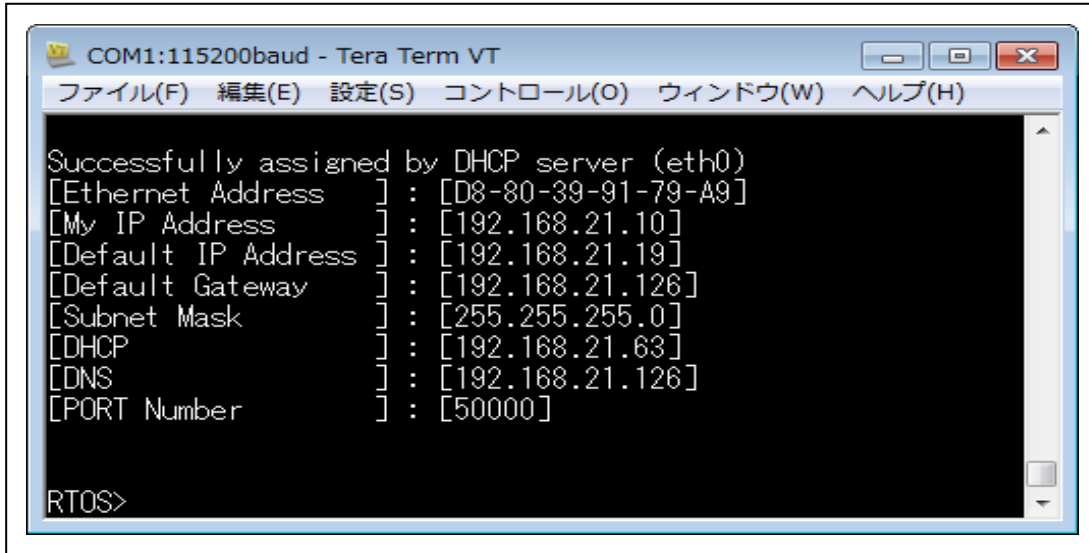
COM1:115200baud - Tera Term VT

ファイル(F) 編集(E) 設定(S) コントロール(O) ウィンドウ(W) ヘルプ(H)

Successfully assigned by DHCP server (eth0)
[Ethernet Address ] : [D8-80-39-91-79-A9]
[My IP Address ] : [192.168.21.10]
[Default IP Address ] : [192.168.21.19]
[Default Gateway ] : [192.168.21.126]
[Subnet Mask ] : [255.255.255.0]
[DHCP ] : [192.168.21.63]
[DNS ] : [192.168.21.126]
[PORT Number ] : [50000]

RTOS>